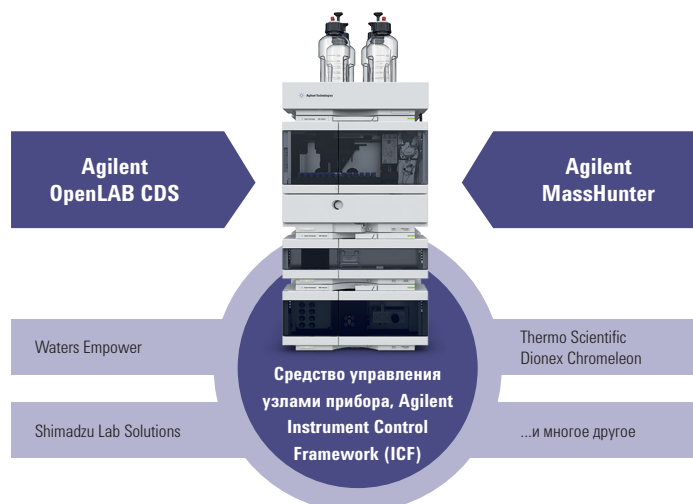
Agilent Technologies

Agilent OpenLAB CDS

Agilent MassHunter

Waters Empower

Thermo Scientific Dionex Chromeleon

Shimadzu Lab Solutions

...и многое другое

Средство управления узлами прибора, Agilent Instrument Control Framework (ICF)